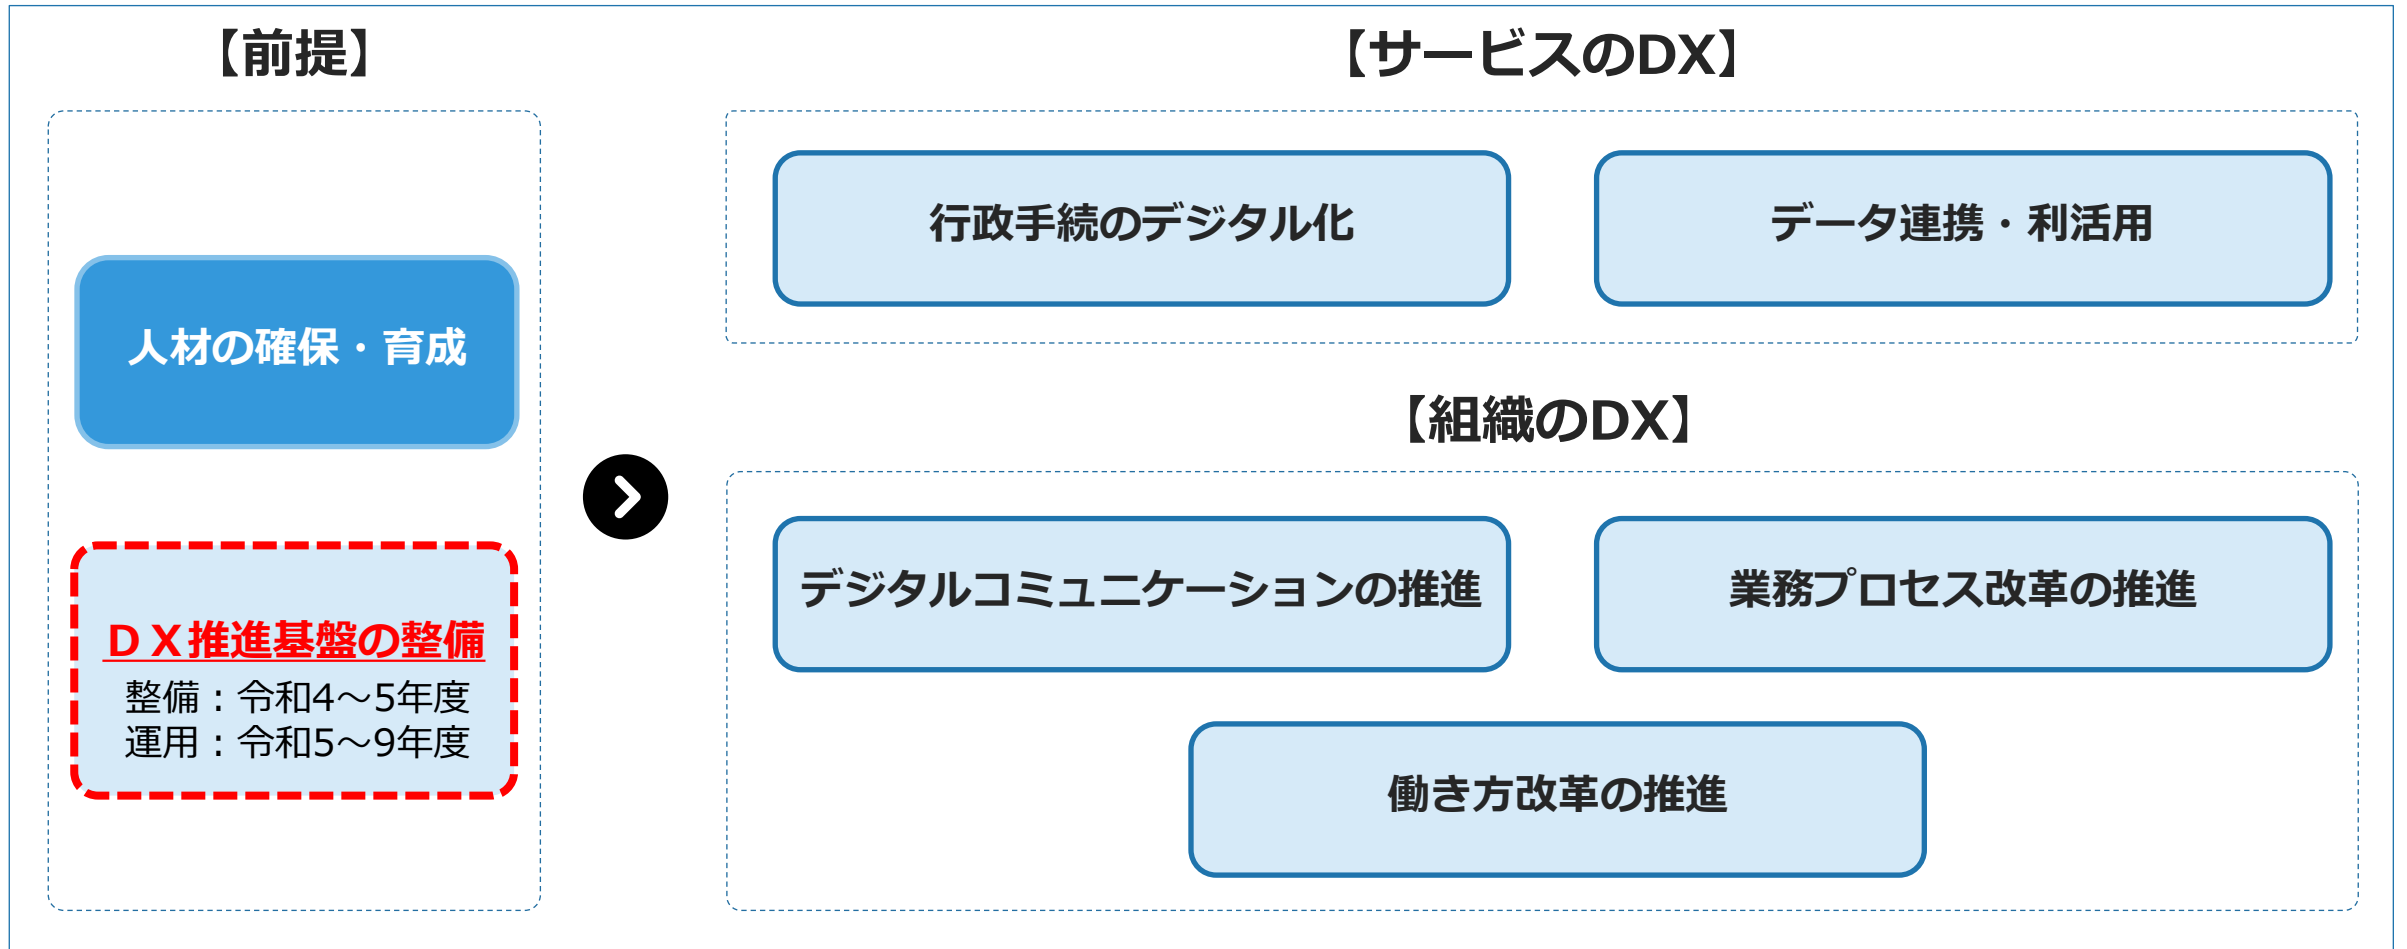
【前提】

人材の確保・育成

ＤＸ推進基盤の整備

整備：令和4～5年度
運用：令和5～9年度

【サービスのDX】

行政手続のデジタル化

データ連携・利活用

【組織のDX】

デジタルコミュニケーションの推進

業務プロセス改革の推進

働き方改革の推進